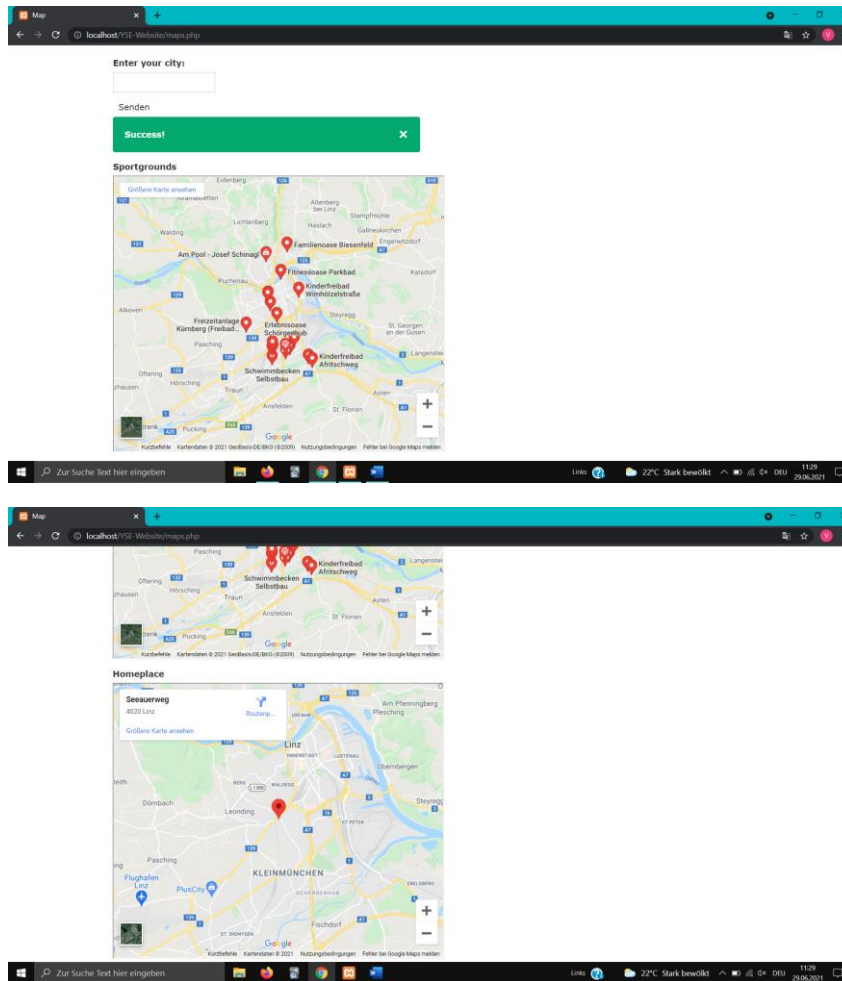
Map
localhost/YSE-Website/maps.php

Enter your city:

Senden

Success! ×

Sportgrounds

Größere Karte ansehen

Edenberg
Gramastetten
Altenberg bei Linz
Stampfmühle
Lichtenberg
Haslach
Walding
Gallneukirchen
Familienoase Biesenfeld
Engerwitzdorf
Am Pool - Josef Schinagl
Fitnessoase Parkbad
Katsdorf
Puchenau
Kinderfreibad Wimhölzelstraße
Alkoven
Steyregg
Freizeitanlage Kürnberg (Freibad...
Erlebnisoase Schörgenhub
St. Georgen an der Gusen
Pasching
Langenstein
Kinderfreibad Afritschweg
Oftering
Hörsching
Schwimmbecken Selbstbau
Traun
Asten
Ansfelden
St. Florian
Pucking
Google
Kurzbefehle Kartendaten © 2021 GeoBasis-DE/BKG (©2009) Nutzungsbedingungen Fehler bei Google Maps melden

Zur Suche Text hier eingeben
Links 22°C Stark bewölkt DEU 11:29 29.06.2021

Map
localhost/YSE-Website/maps.php

Pasching
Kinderfreibad Afritschweg
Langenstein
Oftering
Hörsching
Schwimmbecken Selbstbau
Traun
Asten
Ansfelden
Pucking
Google
Kurzbefehle Kartendaten © 2021 GeoBasis-DE/BKG (©2009) Nutzungsbedingungen Fehler bei Google Maps melden

Homeplace

Seeauerweg
4020 Linz
Routenp...
Größere Karte ansehen

Am Pfenningberg
Plesching
Linz
INNENSTADT
LUSTENAU
Dornach
Obernbergen
Leith
Steyregg
Dörnbach
Leonding
Pasching
Flughafen Linz
PlusCity
KLEINMÜNCHEN
SCHÖRGENHUB
EBELSBERG
ST. DIONYSEN
Fischdorf
Google
Kurzbefehle Kartendaten © 2021 Nutzungsbedingungen Fehler bei Google Maps melden

Zur Suche Text hier eingeben
Links 22°C Stark bewölkt DEU 11:29 29.06.2021